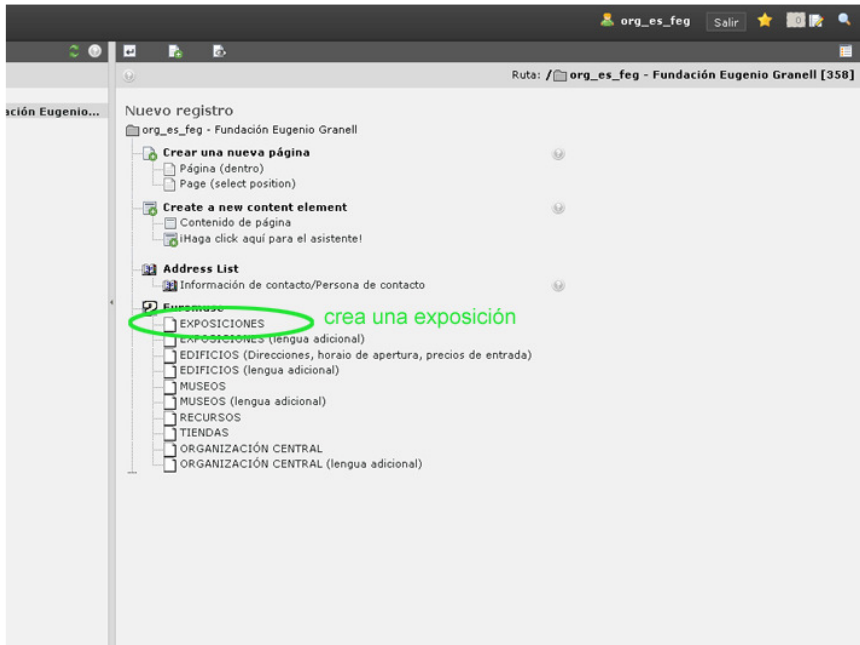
org_es_feg Salir 0

ación Eugenio...

Ruta: /org_es_feg - Fundación Eugenio Granell [358]

Nuevo registro

org_es_feg - Fundación Eugenio Granell

Crear una nueva página
Página (dentro)
Page (select position)

Create a new content element
Contenido de página
¡Haga click aquí para el asistente!

Address List
Información de contacto/Persona de contacto

Euromuse
EXPOSICIONES
crea una exposición
EXPOSICIONES (lengua adicional)
EDIFICIOS (Direcciones, horaio de apertura, precios de entrada)
EDIFICIOS (lengua adicional)
MUSEOS
MUSEOS (lengua adicional)
RECURSOS
TIENDAS
ORGANIZACIÓN CENTRAL
ORGANIZACIÓN CENTRAL (lengua adicional)